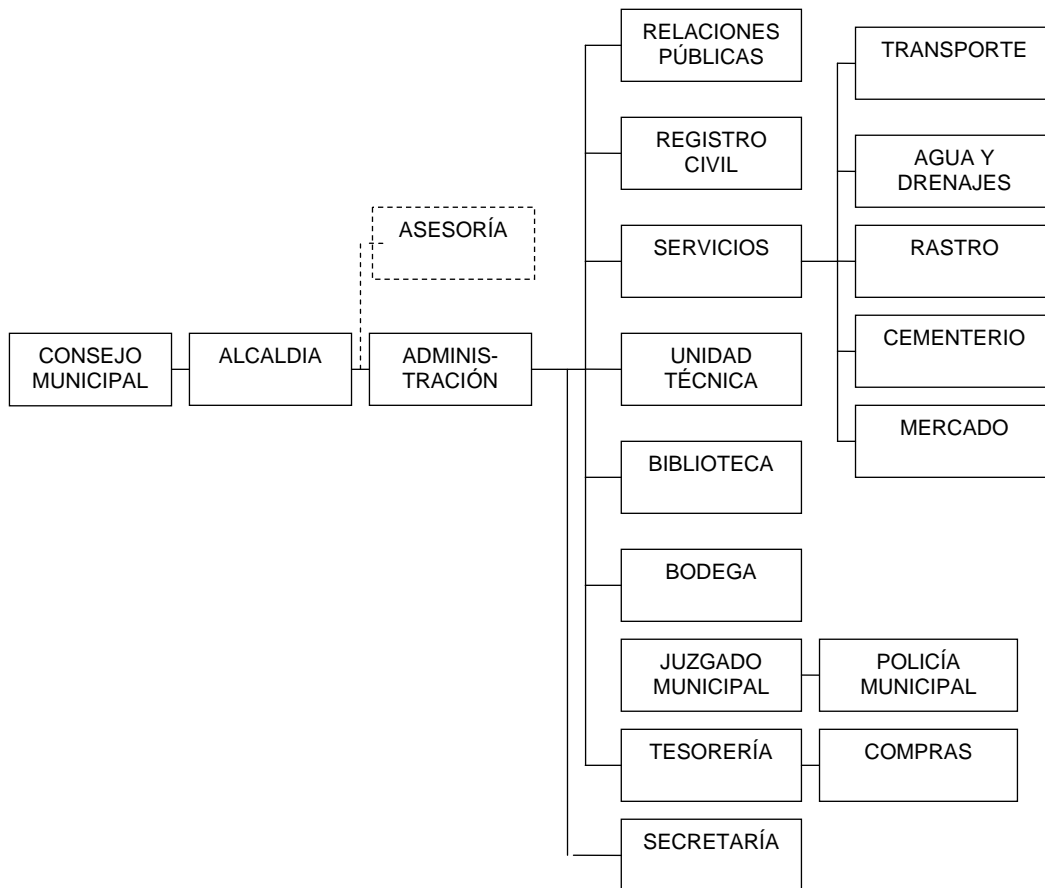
CONSEJO MUNICIPAL

ALCALDIA

ASESORÍA

ADMINIS-TRACIÓN

RELACIONES PÚBLICAS

REGISTRO CIVIL

SERVICIOS

TRANSPORTE

AGUA Y DRENAJES

RASTRO

CEMENTERIO

MERCADO

UNIDAD TÉCNICA

BIBLIOTECA

BODEGA

JUZGADO MUNICIPAL

POLICÍA MUNICIPAL

TESORERÍA

COMPRAS

SECRETARÍA